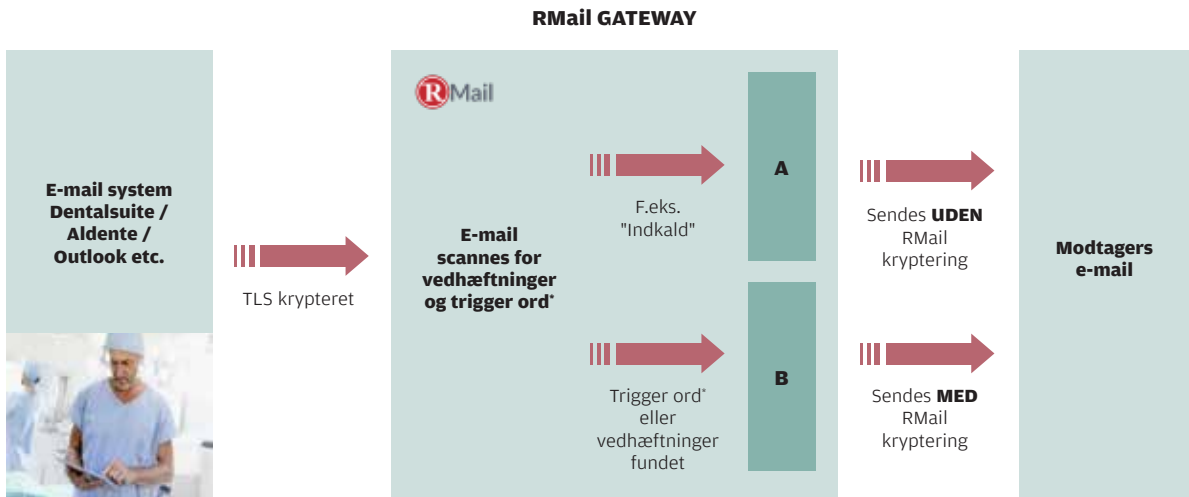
RMail GATEWAY

E-mail system Dentalsuite / Aldente / Outlook etc.

TLS krypteret

RMail

E-mail scannes for vedhæftninger og trigger ord*

F.eks. "Indkald"

A

Trigger ord* eller vedhæftninger fundet

B

Sendes UDEN RMail kryptering

Sendes MED RMail kryptering

Modtagers e-mail